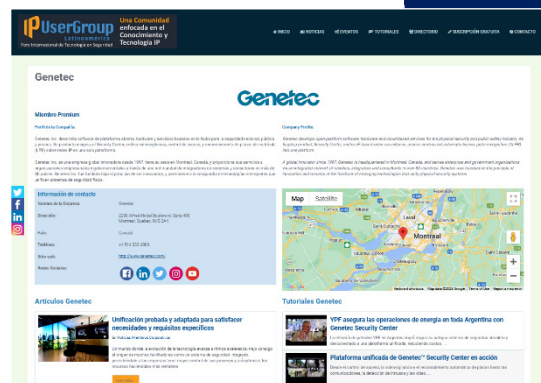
IP UserGroup Latinoamérica
Foro Internacional de Tecnología en Seguridad
Una Comunidad enfocada en el Conocimiento y Tecnología IP

INICIO NOTICIAS EVENTOS TUTORIALES DIRECTORIO SUSCRIPCIÓN GRATUITA CONTACTO

Genetec

Genetec

Miembro Premium

Perfil de la Compañía

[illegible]

Company Profile

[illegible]

Información de contacto

Nombre de la Empresa: Genetec
Dirección: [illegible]
País: Canadá
Teléfono: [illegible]
Sitio web: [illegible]
Redes Sociales:

Map Satellite
Montreal

Artículos Genetec

Unificación probada y adaptada para satisfacer necesidades y requisitos específicos

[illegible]

Tutoriales Genetec

YPF asegura las operaciones de energía en toda Argentina con Genetec Security Center

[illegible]

Plataforma unificada de Genetec™ Security Center en acción

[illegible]